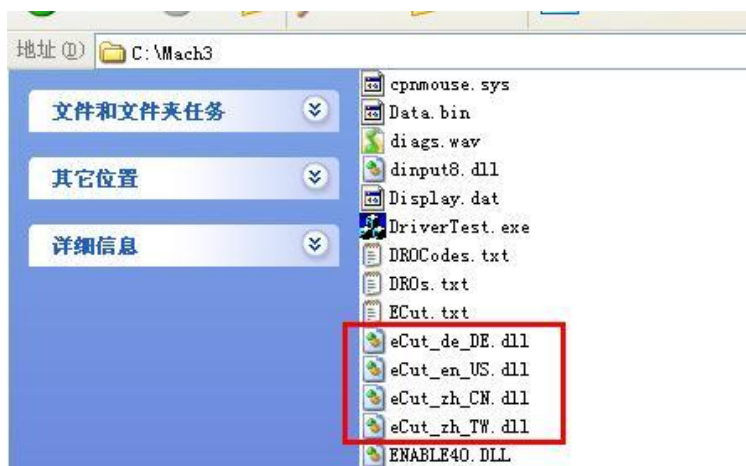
地址(D) C:\Mach3

文件和文件夹任务

其它位置

详细信息

cpnmouse.sys
Data.bin
diags.wav
dinput8.dll
Display.dat
DriverTest.exe
DROCodes.txt
DROs.txt
ECut.txt
eCut_de_DE.dll
eCut_en_US.dll
eCut_zh_CN.dll
eCut_zh_TW.dll
ENABLE40.DLL